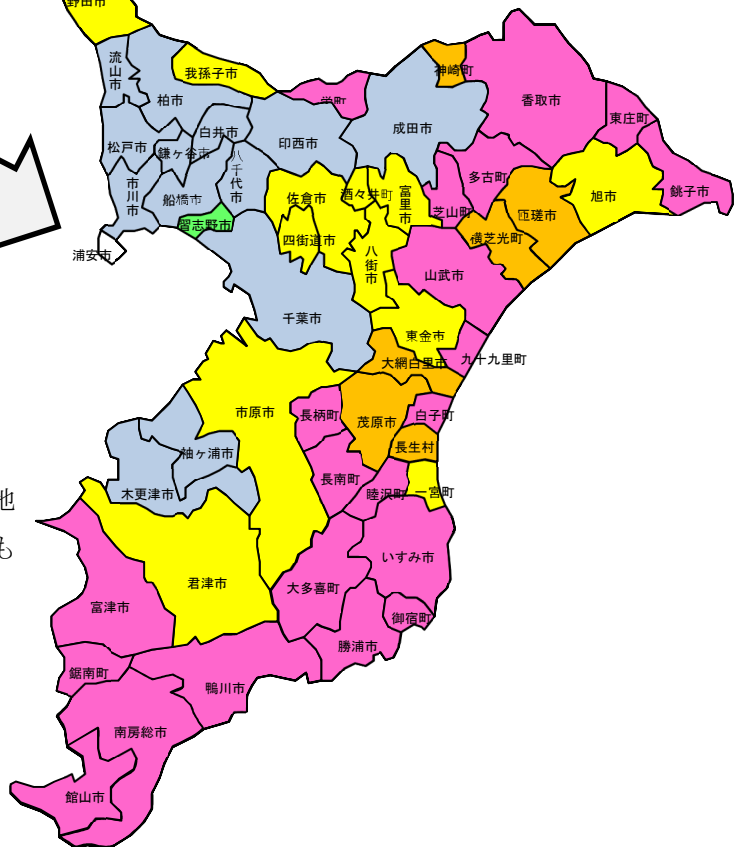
野田市
流山市
我孫子市
柏市
栄町
神崎町
香取市
東庄町
松戸市
白井市
鎌ケ谷市
印西市
成田市
市川市
船橋市
八千代市
佐倉市
酒々井町
富里市
多古町
匝瑳市
旭市
銚子市
習志野市
芝山町
浦安市
四街道市
八街市
横芝光町
山武市
千葉市
東金市
大網白里市
九十九里町
市原市
長柄町
茂原市
白子町
長生村
袖ケ浦市
長南町
木更津市
睦沢町
一宮町
いすみ市
君津市
大多喜町
富津市
御宿町
勝浦市
鋸南町
鴨川市
南房総市
館山市
池
も